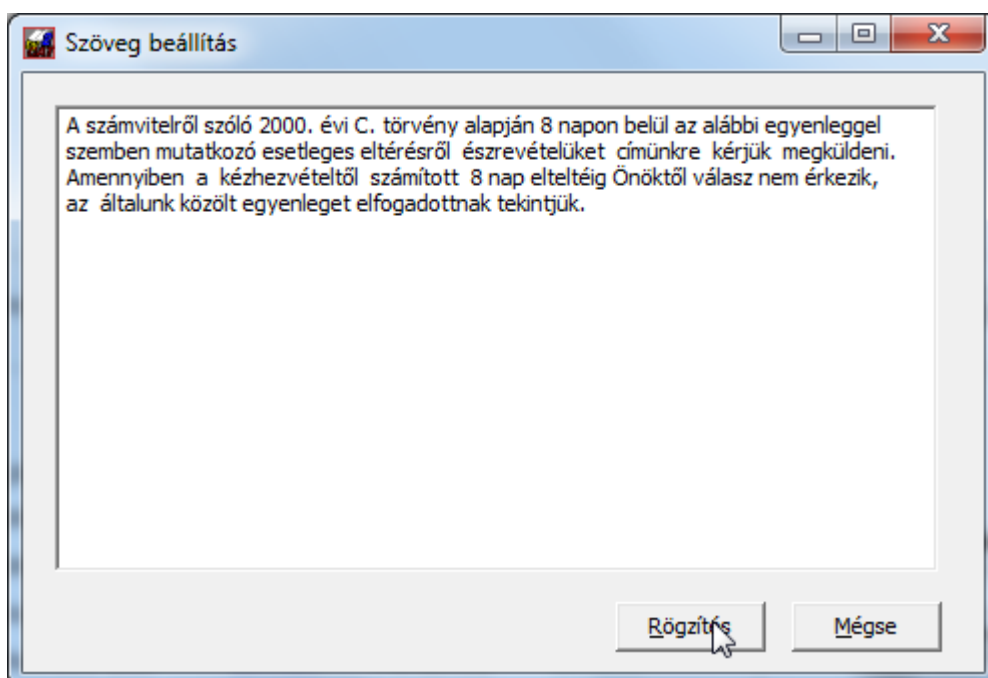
Szöveg beállítás

A számvitelről szóló 2000. évi C. törvény alapján 8 napon belül az alábbi egyenleggel szemben mutatkozó esetleges eltérésről észrevételüket címünkre kérjük megküldeni. Amennyiben a kézhezvételtől számított 8 nap elteltéig Önöktől válasz nem érkezik, az általunk közölt egyenleget elfogadottnak tekintjük.

Rögzítés

Mégse